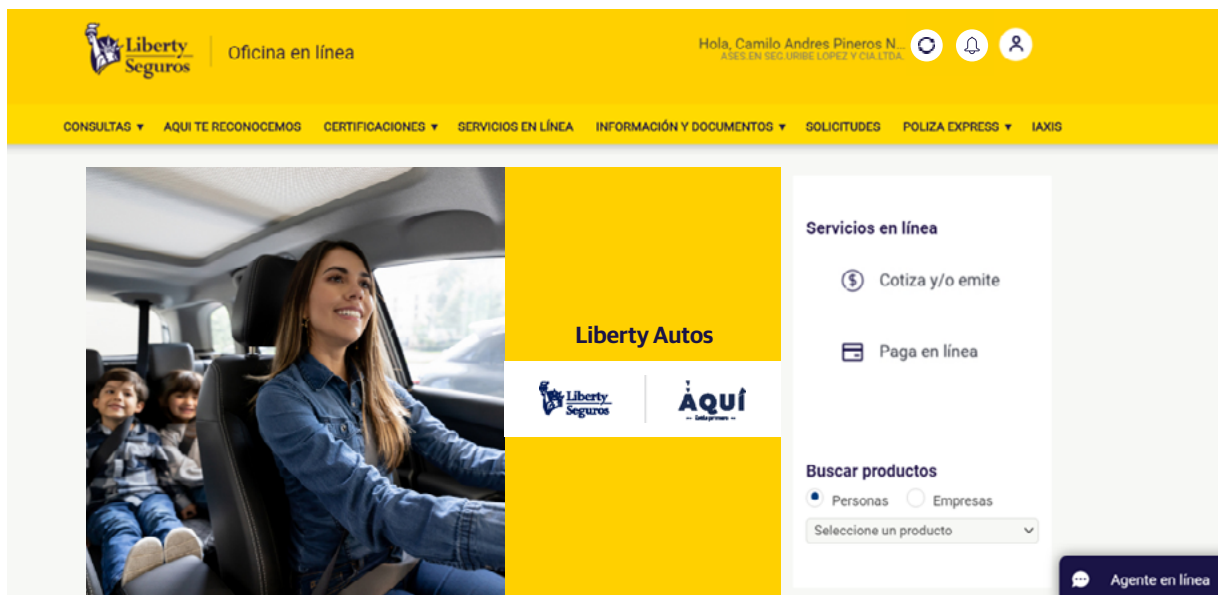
Liberty Seguros | Oficina en línea

Hola, Camilo Andres Pineros N...
ASES EN SEG URIBE LOPEZ Y CIA LTDA.

CONSULTAS ▾ AQUI TE RECONOCEMOS CERTIFICACIONES ▾ SERVICIOS EN LÍNEA INFORMACIÓN Y DOCUMENTOS ▾ SOLICITUDES POLIZA EXPRESS ▾ IAXIS

Liberty Autos

Liberty Seguros

AQUÍ
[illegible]

Servicios en línea

Cotiza y/o emite

Paga en línea

Buscar productos

Personas Empresas

Seleccione un producto

Agente en línea